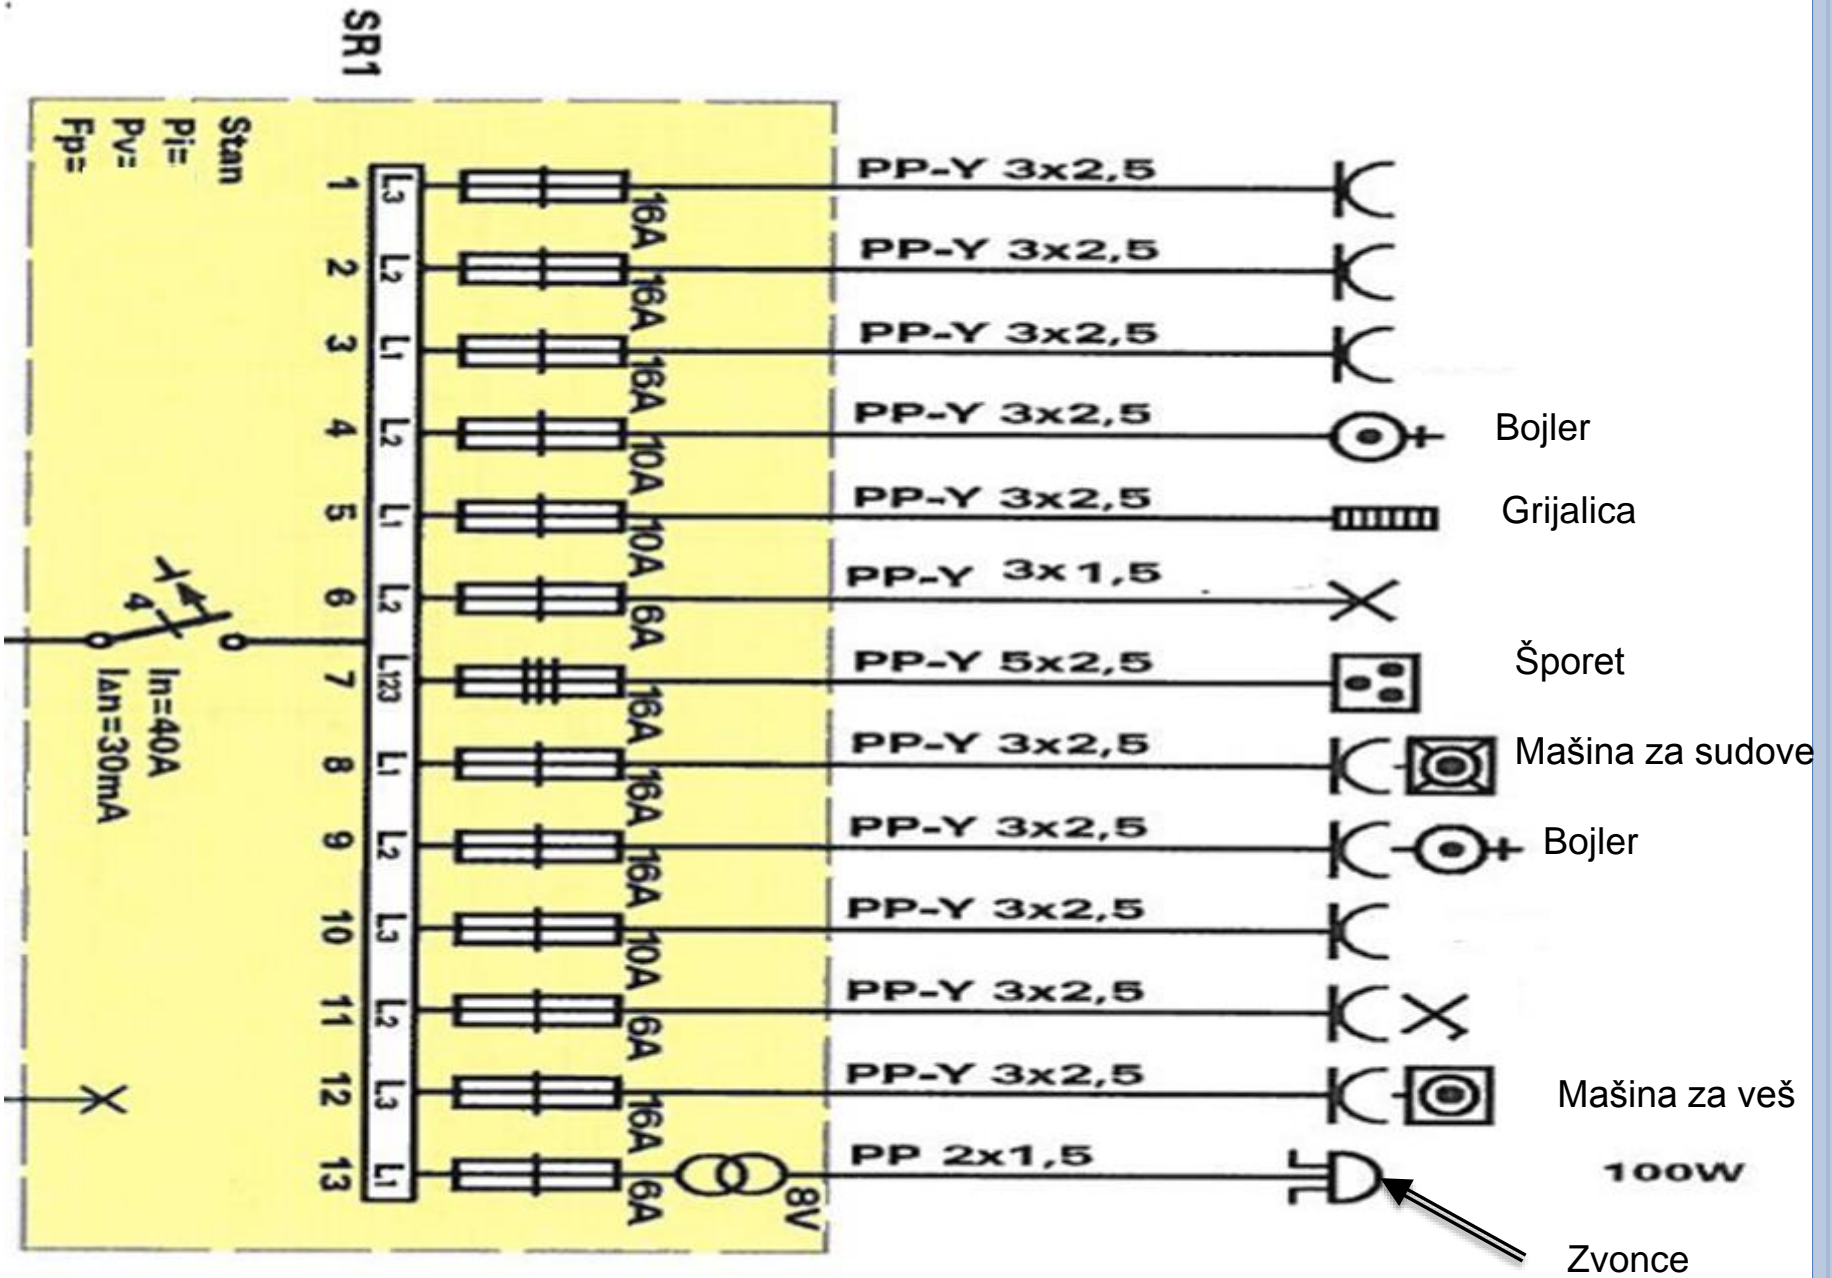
SR1

Stan
Pi=
Pv=
Fp=

In=40A
Ian=30mA

4

1 L3 16A PP-Y 3x2,5
2 L2 16A PP-Y 3x2,5
3 L1 16A PP-Y 3x2,5
4 L2 10A PP-Y 3x2,5 Bojler
5 L1 10A PP-Y 3x2,5 Grijalica
6 L2 6A PP-Y 3x1,5
7 L123 16A PP-Y 5x2,5 Šporet
8 L1 16A PP-Y 3x2,5 Mašina za sudove
9 L2 16A PP-Y 3x2,5 Bojler
10 L3 10A PP-Y 3x2,5
11 L2 6A PP-Y 3x2,5
12 L3 16A PP-Y 3x2,5 Mašina za veš
13 L1 6A 8V PP 2x1,5 100W

Zvonce